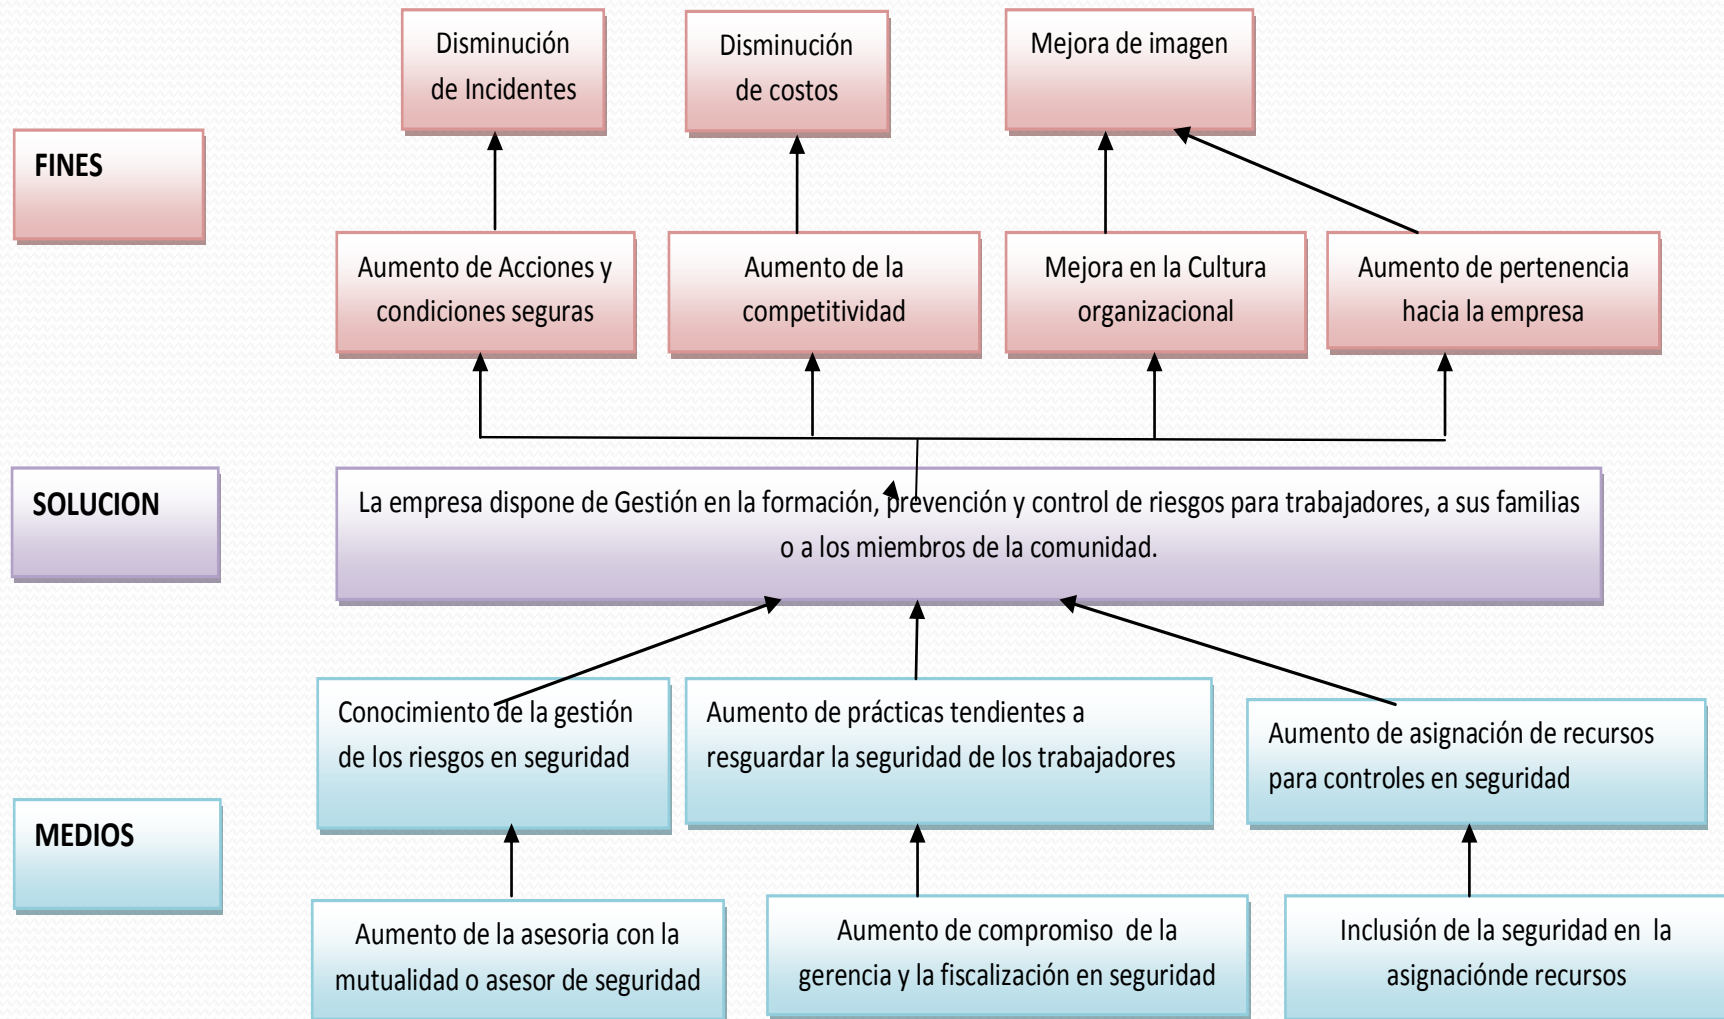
Disminución de Incidentes

Disminución de costos

Mejora de imagen

FINES

Aumento de Acciones y condiciones seguras

Aumento de la competitividad

Mejora en la Cultura organizacional

Aumento de pertenencia hacia la empresa

SOLUCION

La empresa dispone de Gestión en la formación, prevención y control de riesgos para trabajadores, a sus familias o a los miembros de la comunidad.

Conocimiento de la gestión de los riesgos en seguridad

Aumento de prácticas tendientes a resguardar la seguridad de los trabajadores

Aumento de asignación de recursos para controles en seguridad

MEDIOS

Aumento de la asesoria con la mutualidad o asesor de seguridad

Aumento de compromiso de la gerencia y la fiscalización en seguridad

Inclusión de la seguridad en la asignacióndе recursos